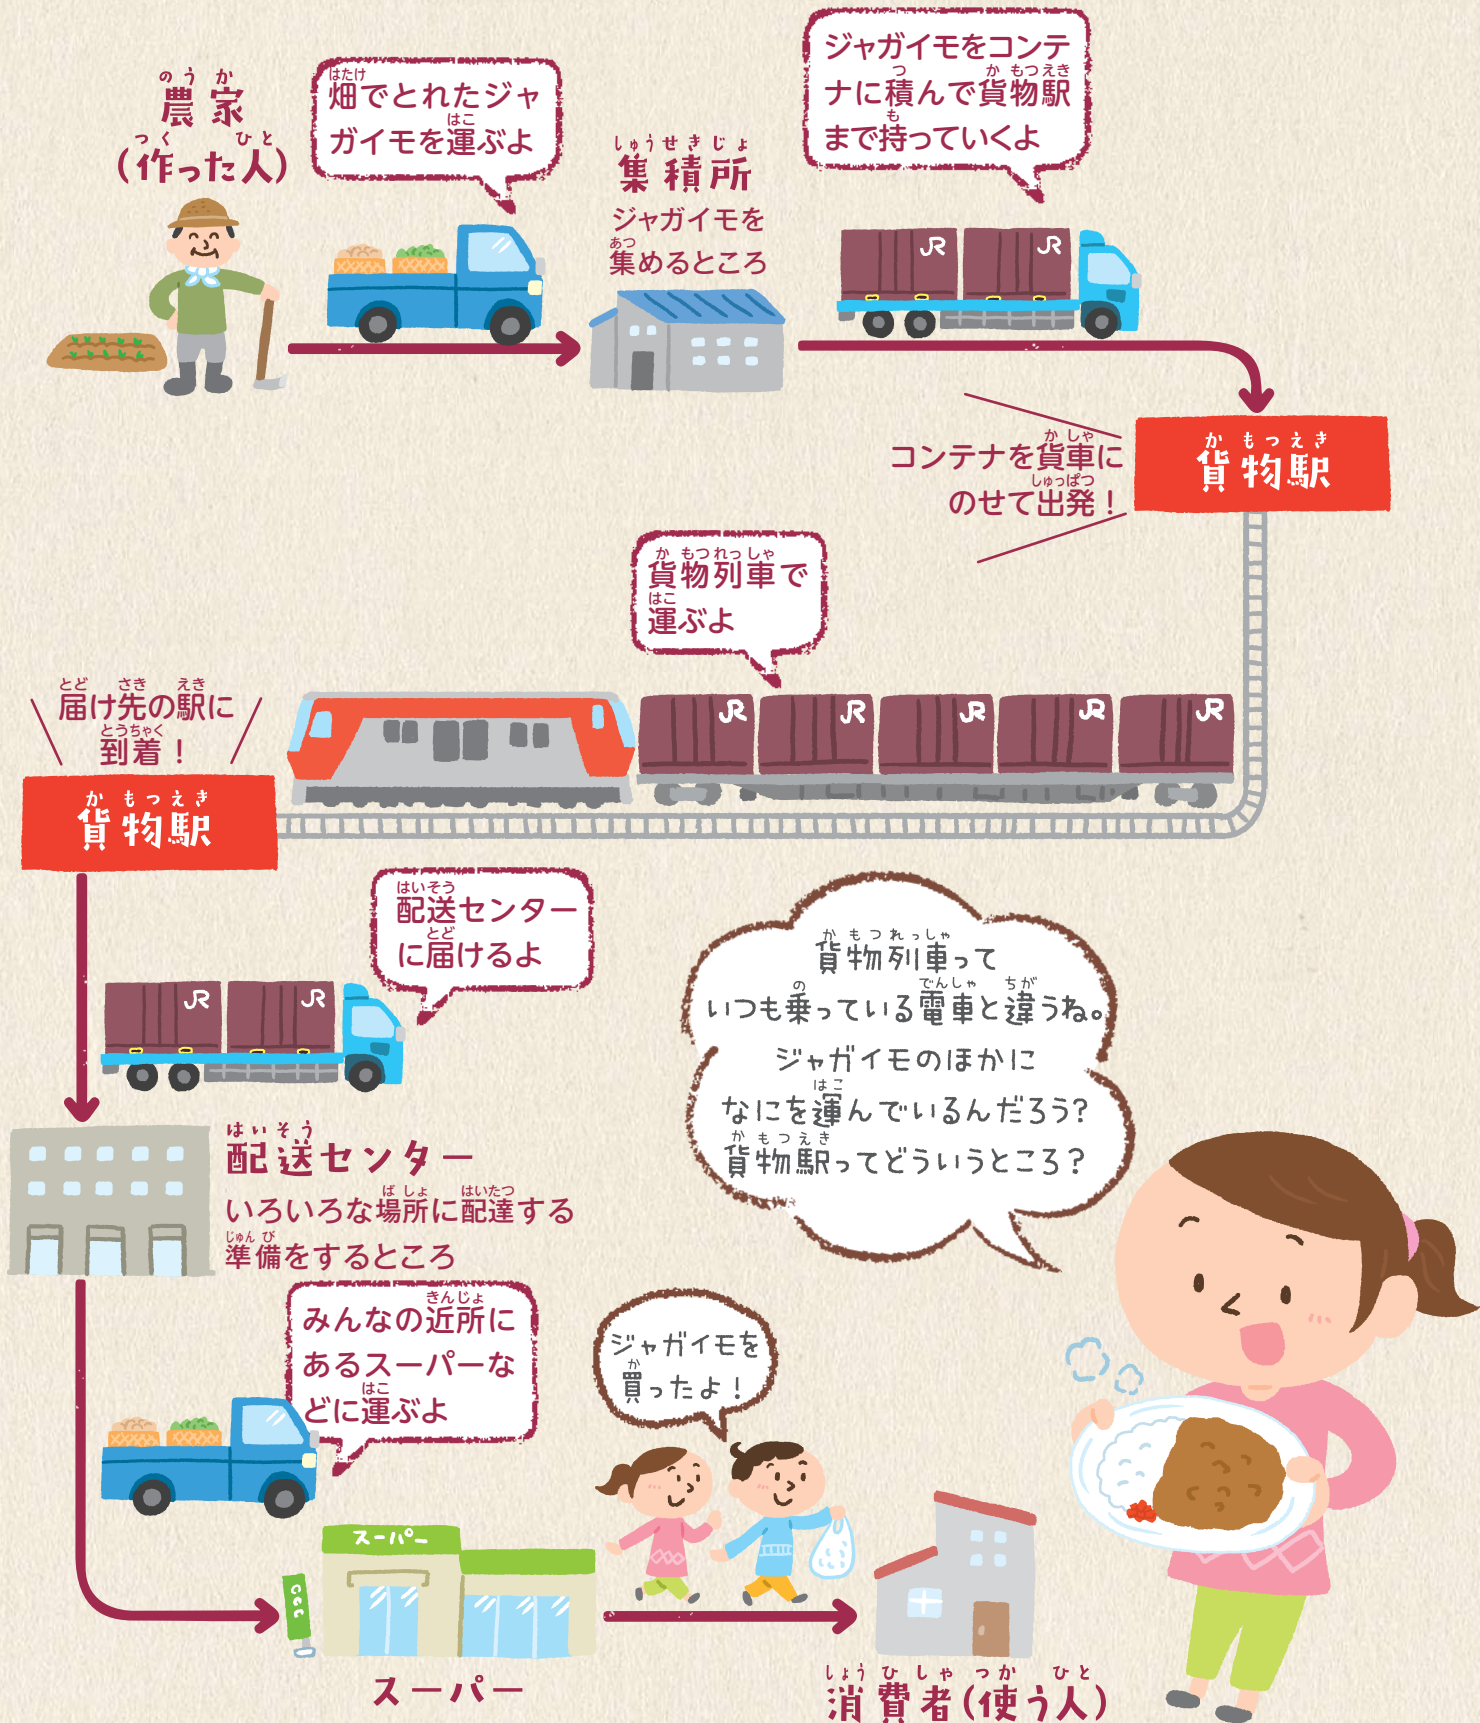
のうか
農家
つく ひと
(作った人)

はたけ
畑でとれたジャ
はこ
ガイモを運ぶよ

しゅうせきじょ
集積所
ジャガイモを
あつ
集めるところ

ジャガイモをコンテ
つ か もつえき
ナに積んで貨物駅
も
まで持っていくよ

JR JR

か しゃ
コンテナを貨車に
しゅっぱつ
のせて出発！

かもつえき
貨物駅

か もつれっしゃ
貨物列車で
はこ
運ぶよ

とど さき えき
届け先の駅に
とうちゃく
到着！

かもつえき
貨物駅

JR JR JR JR JR

はいそう
配送センター
とど
に届けるよ

JR JR

かもつれっしゃ
貨物列車って
の でんしゃ ちが
いつも乗っている電車と違うね。
ジャガイモのほかに
はこ
なにを運んでいるんだろう？
かもつえき
貨物駅ってどういうところ？

はいそう
配送センター
ばしょ はいたつ
いろいろな場所に配達する
じゅんび
準備をするところ

きんじょ
みんなの近所に
あるスーパーな
はこ
どに運ぶよ

ジャガイモを
か
買ったよ！

スーパー

スーパー

しょうひしゃ つか ひと
消費者(使う人)